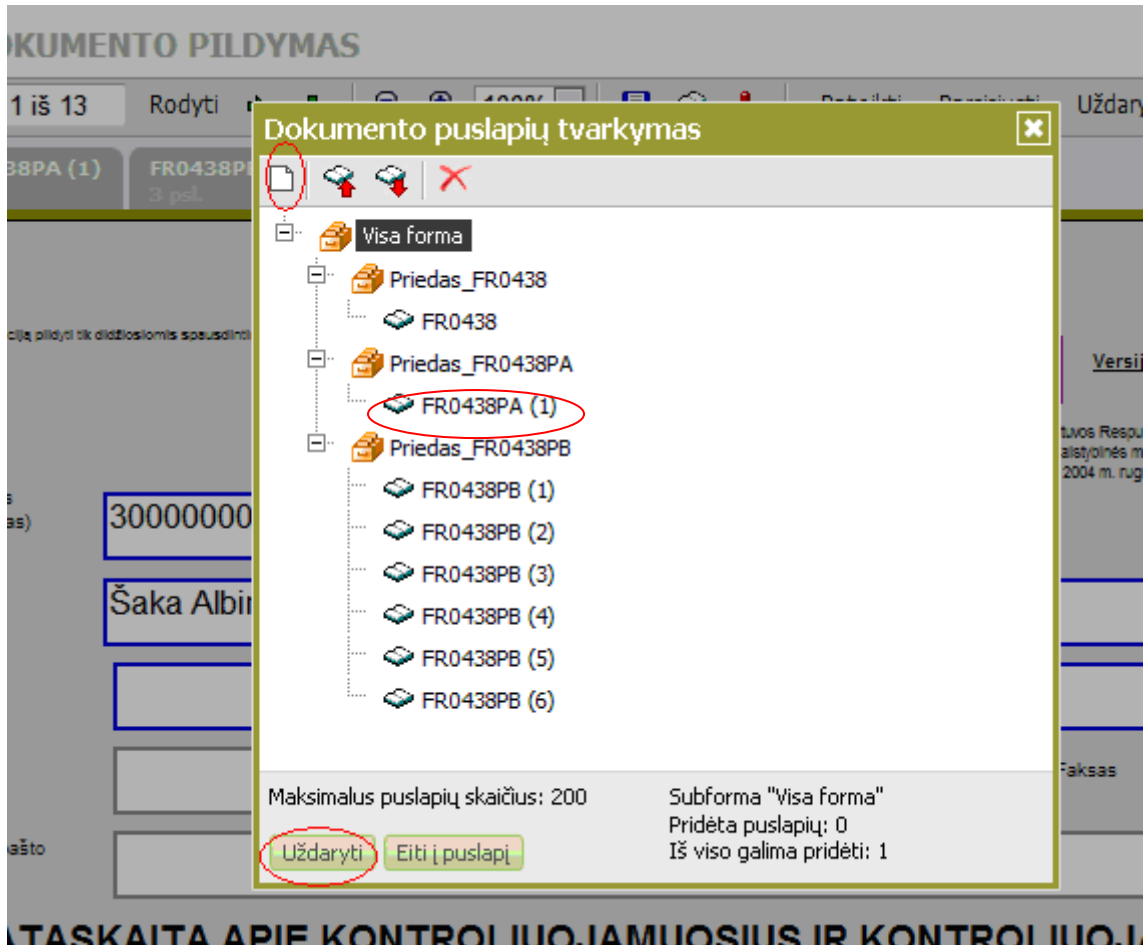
OKUMENTO PILDYMAS

1 iš 13 Rodyti

Uždary

38PA (1) FR0438P
3 psl.

ciją pildyti tik didžiosiomis spausdinti

Versij

tuvos Respu
alstybinės m
2004 m. rug

s
as) 30000000

Šaka Albi

Faksas

pašto

Dokumento puslapių tvarkymas

Visa forma
Priedas_FR0438
FR0438
Priedas_FR0438PA
FR0438PA (1)
Priedas_FR0438PB
FR0438PB (1)
FR0438PB (2)
FR0438PB (3)
FR0438PB (4)
FR0438PB (5)
FR0438PB (6)

Maksimalus puslapių skaičius: 200

Subforma "Visa forma"
Pridėta puslapių: 0
Iš viso galima pridėti: 1

Uždaryti Eiti į puslapį

ATASKAITA APIE KONTROLIUOJAMUOSIUS IR KONTROLIUOJ